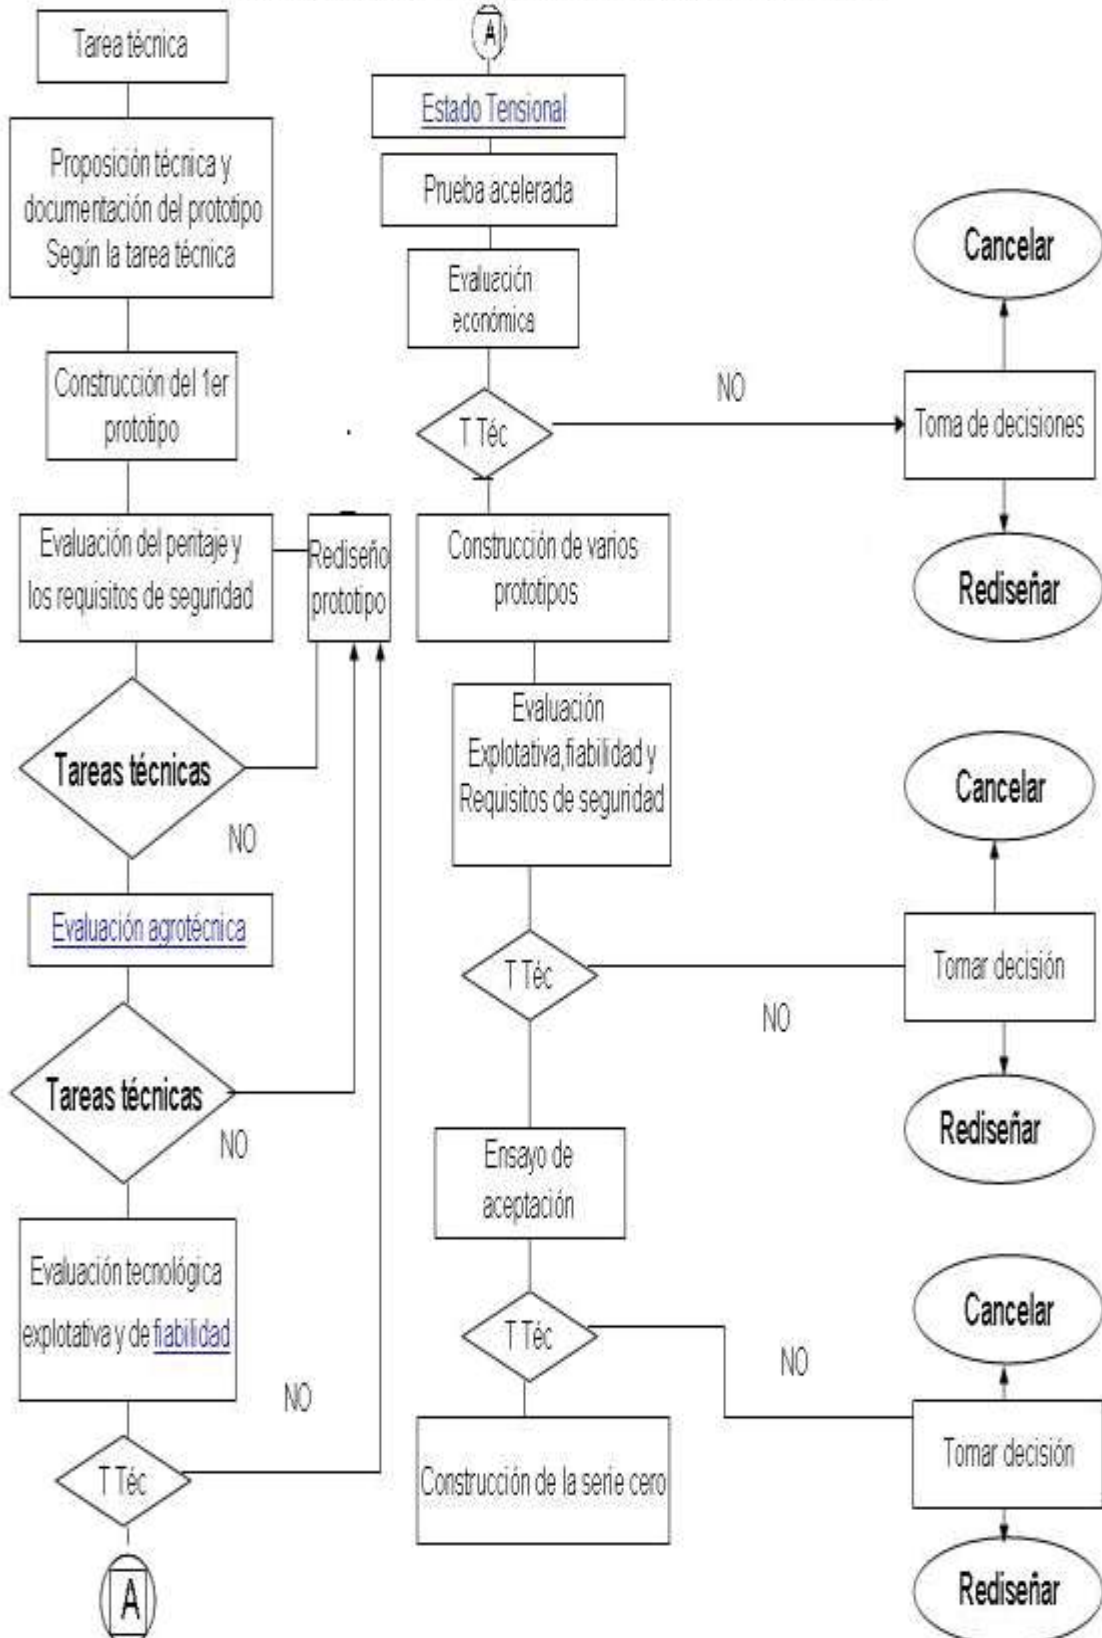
Tarea técnica

Proposición técnica y documentación del prototipo Según la tarea técnica

Construcción del 1er prototipo

Evaluación del peritaje y los requisitos de seguridad

Rediseño prototipo

Tareas técnicas

NO

Evaluación agrotécnica

Tareas técnicas

NO

Evaluación tecnológica explotativa y de fiabilidad

NO

T Téc

A

A

Estado Tensional

Prueba acelerada

Evaluación económica

T Téc

NO

Toma de decisiones

Cancelar

Rediseñar

Construcción de varios prototipos

Evaluación Explotativa,fiabilidad y Requisitos de seguridad

T Téc

NO

Tomar decisión

Cancelar

Rediseñar

Ensayo de aceptación

T Téc

NO

Construcción de la serie cero

Tomar decisión

Cancelar

Rediseñar